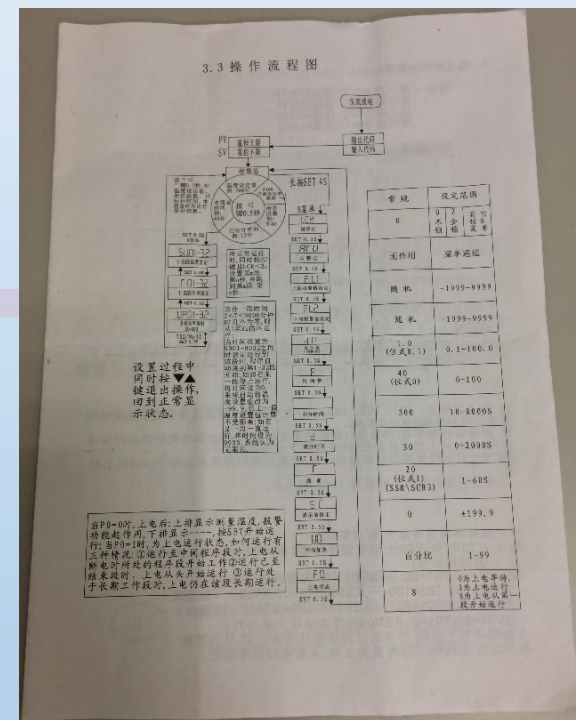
3.3 操作流程图

仪表通电

输出代码 输入代码

程序运行 显示界面

设置过程中同时按▼▲键退出操作，回到正常显示状态。

长按SET 4S

SET 0.5S

| 出厂值 | 设定范围 |
|---|---|
| 0 | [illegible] |
| 无作用 | 常开通道 |
| 熄机 | -1999~9999 |
| 进水 | -1999~9999 |
| 1.0 (位式0.5) | 0.1~100.0 |
| 40 (位式0) | 0~100 |
| 300 | 10~8000S |
| 30 | 0~2000S |
| 20 (位式1) (SSR\SCR3) | 1~60S |
| 0 | ±199.9 |
| 百分比 | 1~99 |
| 8 | 0为上电等待，1为上电运行，3为上电从第一段开始运行 |

当P0=0时，上电后：上排显示测量温度，报警功能起作用，下排显示----，按SET开始运行；当P0=1时，为上电运行状态，如何运行有三种情况：①运行至中间程序段时，上电从断电时所处的程序段开始工作②运行已至结束段时，上电从头开始运行 ③运行处于长期工作段时，上电仍在该段长期运行。